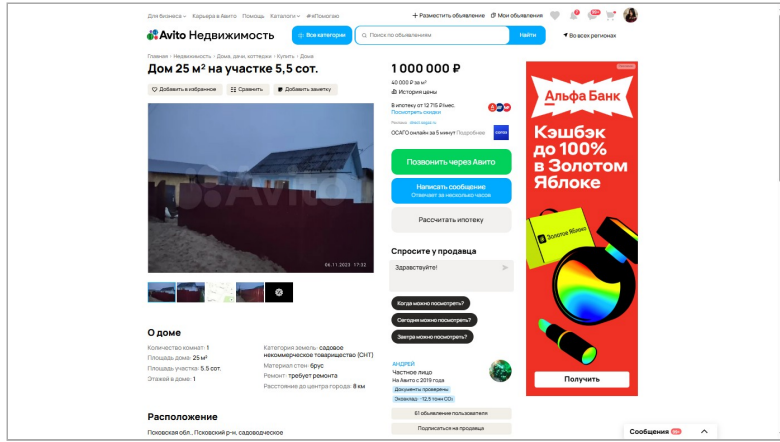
Для бизнеса Карьера в Авито Помощь Каталоги #яПомогаю
+ Разместить объявление Мои объявления

Avito Недвижимость
Все категории
Поиск по объявлениям
Найти
Во всех регионах

Главная · Недвижимость · Дома, дачи, коттеджи · Купить · Дома

Дом 25 м² на участке 5,5 сот.

Добавить в избранное
Сравнить
Добавить заметку

04.11.2023 17:32

1 000 000 ₽
40 000 ₽ за м²
История цены

В ипотеку от 12 715 ₽/мес.
Посчитать скидки

ОСАГО онлайн за 5 минут Подробнее

Позвонить через Авито
Написать сообщение
Отвечает за несколько часов
Рассчитать ипотеку

Спросите у продавца
Здравствуйте!
Когда можно посмотреть?
Сегодня можно посмотреть?
Завтра можно посмотреть?

АНДРЕЙ
Частное лицо
На Авито с 2019 года
Документы проверены
Экономия · 12,5 тонн CO₂
61 объявление пользователя
Подписаться на продавца

О доме
Количество комнат: 1
Площадь дома: 25 м²
Площадь участка: 5.5 сот.
Этажей в доме: 1
Категория земель: садовое некоммерческое товарищество (СНТ)
Материал стен: брус
Ремонт: требует ремонта
Расстояние до центра города: 8 км

Расположение
Псковская обл., Псковский р-н, садоводческое

Альфа Банк
Кэшбэк до 100% в Золотом Яблоке
Золотое Яблоко
Получить

Сообщения